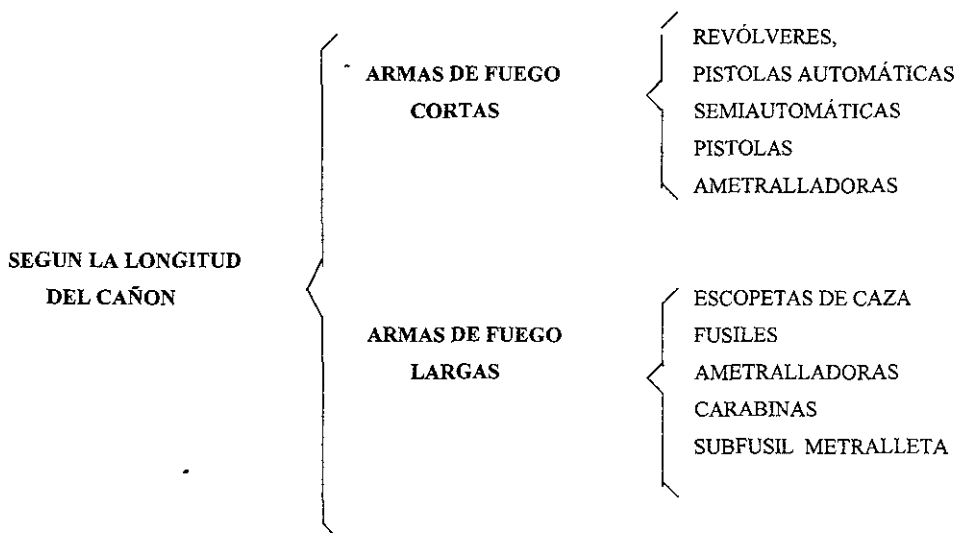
SEGUN LA LONGITUD DEL CAÑON

ARMAS DE FUEGO CORTAS

REVÓLVERES,
PISTOLAS AUTOMÁTICAS
SEMIAUTOMÁTICAS
PISTOLAS
AMETRALLADORAS

ARMAS DE FUEGO LARGAS

ESCOPETAS DE CAZA
FUSILES
AMETRALLADORAS
CARABINAS
SUBFUSIL METRALLETA